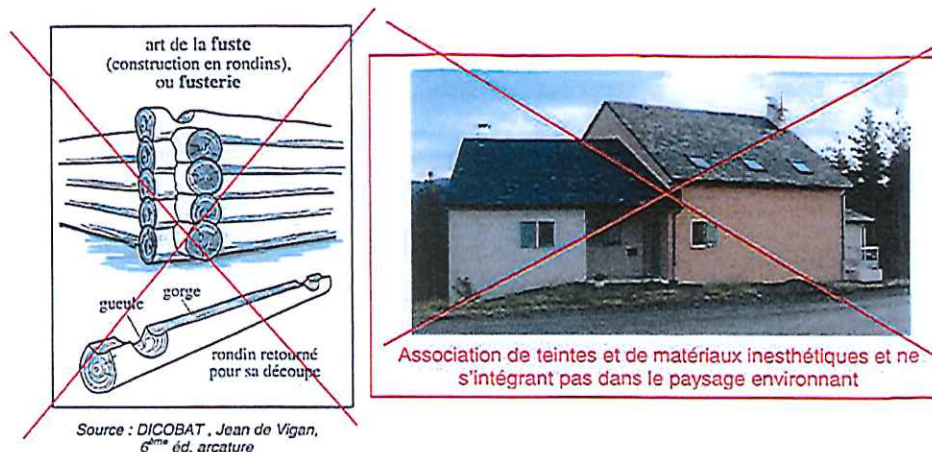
art de la fuste
(construction en rondins),
ou fusterie

gueule
gorge

rondin retourné
pour sa découpe

Source : DICOBAT , Jean de Vigan, 6$^{ème}$ éd. arcature

Association de teintes et de matériaux inesthétiques et ne s'intégrant pas dans le paysage environnant